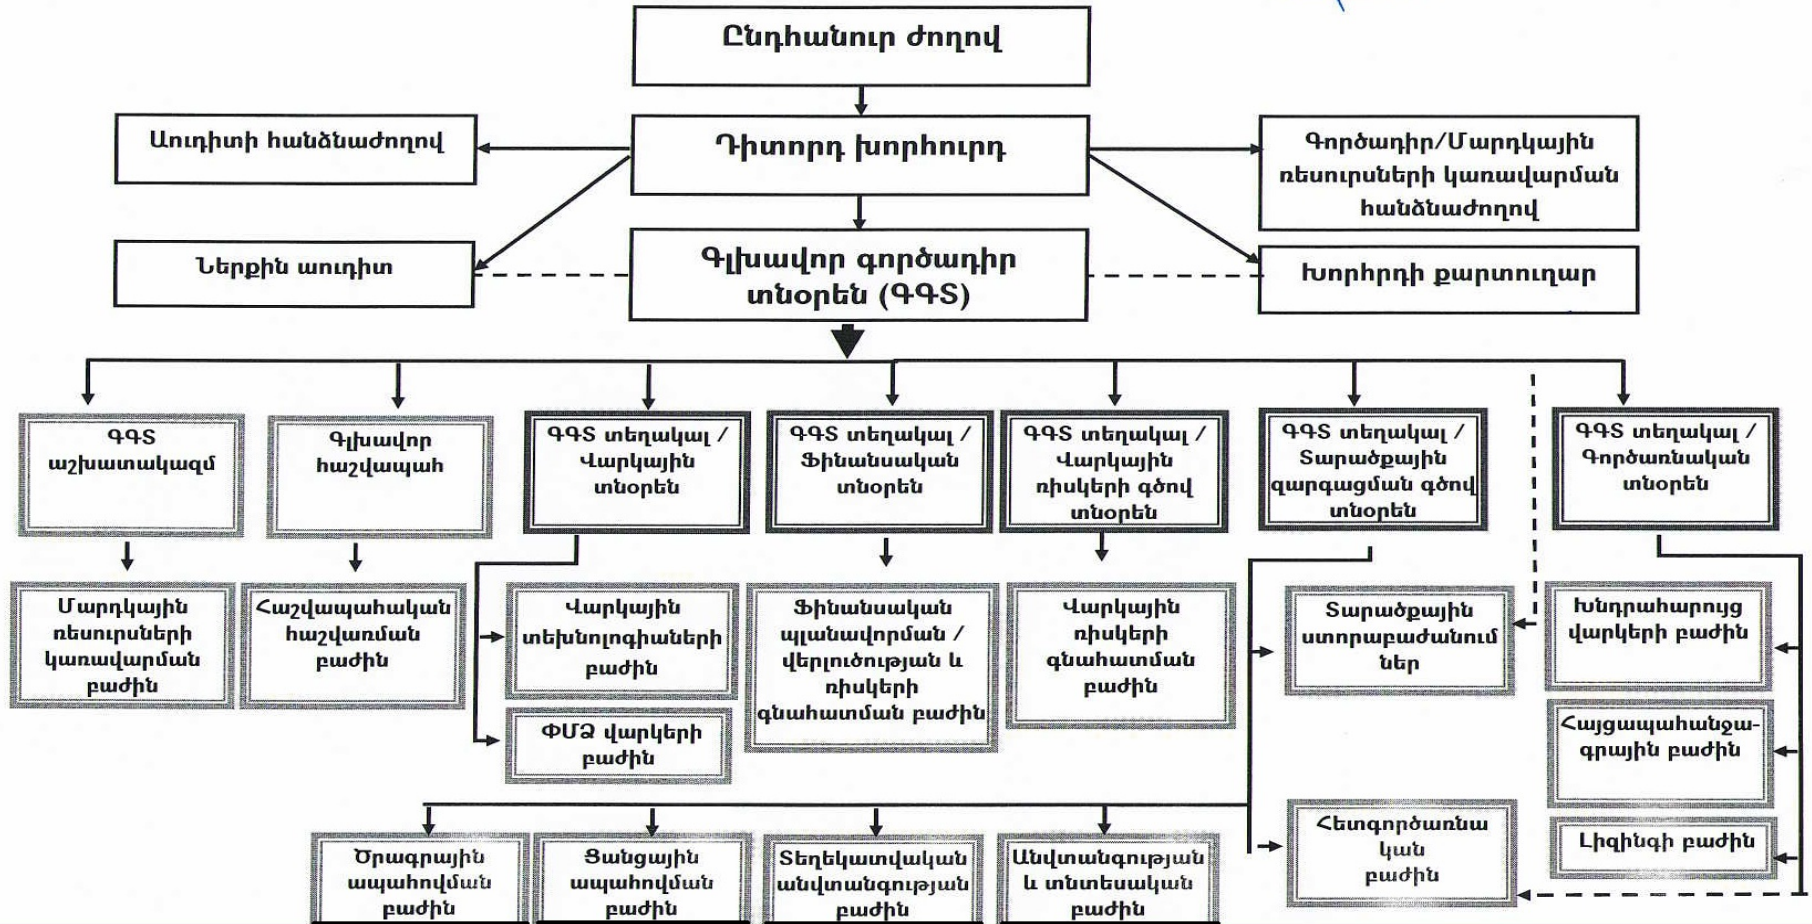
Ընդհանուր ժողով

Աուդիտի հանձնաժողով

Դիտորդ խորհուրդ

Գործադիր/Մարդկային ռեսուրսների կառավարման հանձնաժողով

Ներքին աուդիտ

Գլխավոր գործադիր տնօրեն (ԳԳՏ)

Խորհրդի քարտուղար

ԳԳՏ աշխատակազմ

Գլխավոր հաշվապահ

ԳԳՏ տեղակալ / Վարկային տնօրեն

ԳԳՏ տեղակալ / Ֆինանսական տնօրեն

ԳԳՏ տեղակալ / Վարկային ռիսկերի գծով տնօրեն

ԳԳՏ տեղակալ / Տարածքային զարգացման գծով տնօրեն

ԳԳՏ տեղակալ / Գործառնական տնօրեն

Մարդկային ռեսուրսների կառավարման բաժին

Հաշվապահական հաշվառման բաժին

Վարկային տեխնոլոգիաների բաժին

Ֆինանսական պլանավորման / վերլուծության և ռիսկերի գնահատման բաժին

Վարկային ռիսկերի գնահատման բաժին

Տարածքային ստորաբաժանում ներ

Խնդրահարույց վարկերի բաժին

ՓՄՁ վարկերի բաժին

Հայցապահանջագրային բաժին

Հետգործառնական բաժին

Լիզինգի բաժին

Ծրագրային ապահովման բաժին

Ցանցային ապահովման բաժին

Տեղեկատվական անվտանգության բաժին

Անվտանգության և տնտեսական բաժին